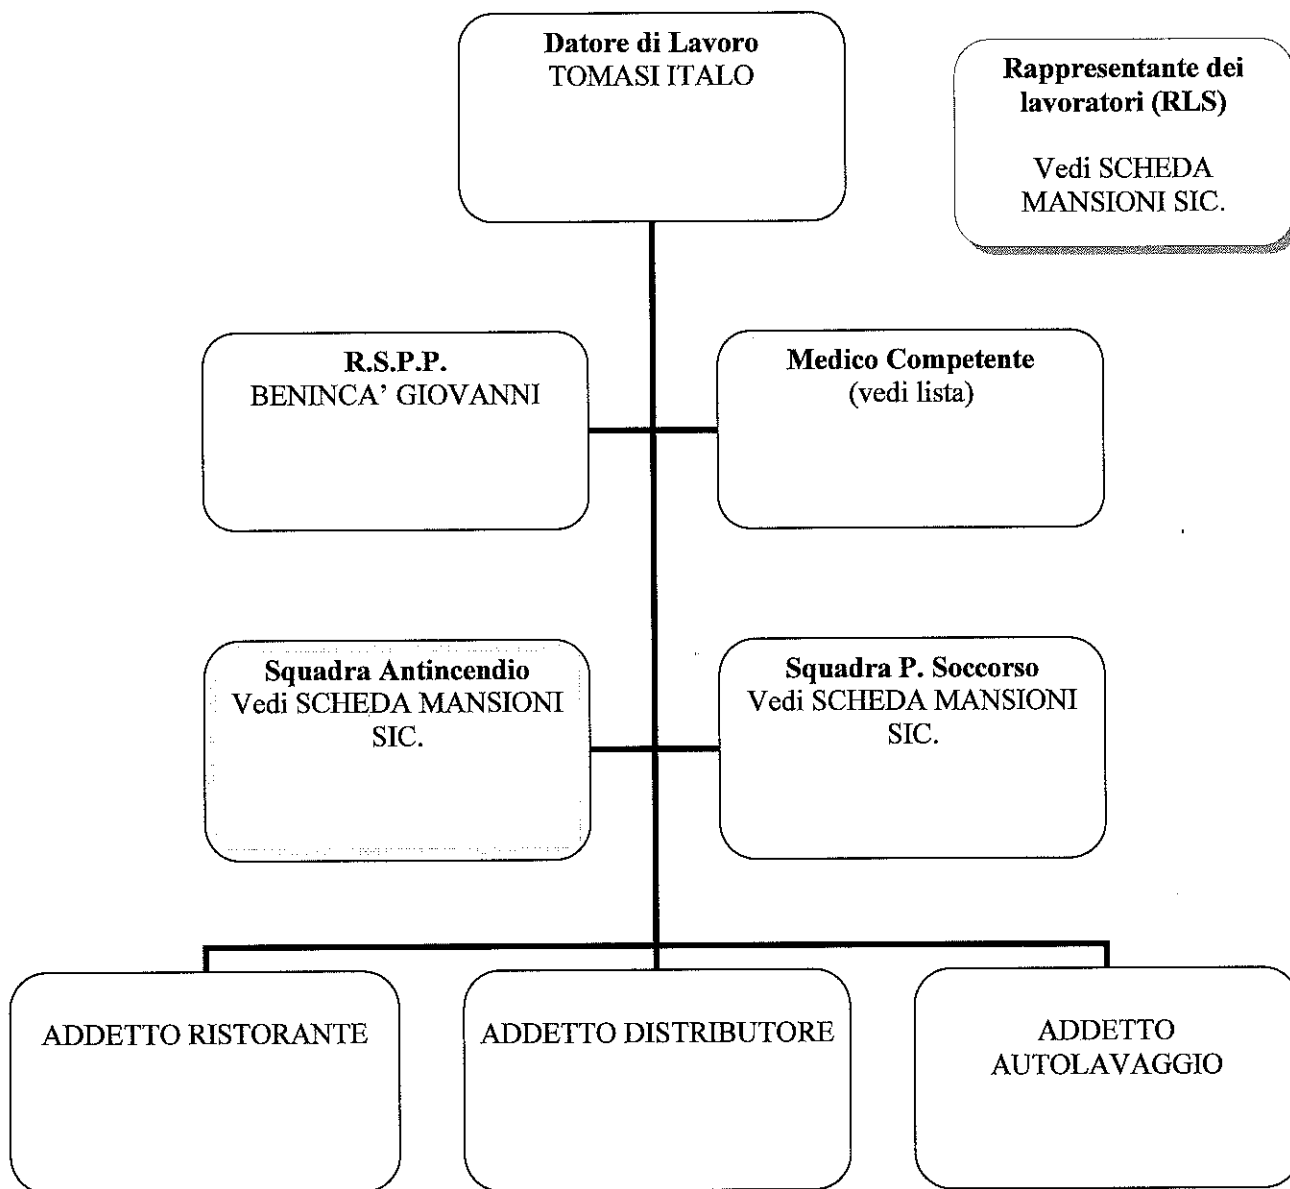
Datore di Lavoro
TOMASI ITALO

Rappresentante dei lavoratori (RLS)

Vedi SCHEDA MANSIONI SIC.

R.S.P.P.
BENINCA' GIOVANNI

Medico Competente
(vedi lista)

Squadra Antincendio
Vedi SCHEDA MANSIONI SIC.

Squadra P. Soccorso
Vedi SCHEDA MANSIONI SIC.

ADDETTO RISTORANTE

ADDETTO DISTRIBUTORE

ADDETTO AUTOLAVAGGIO